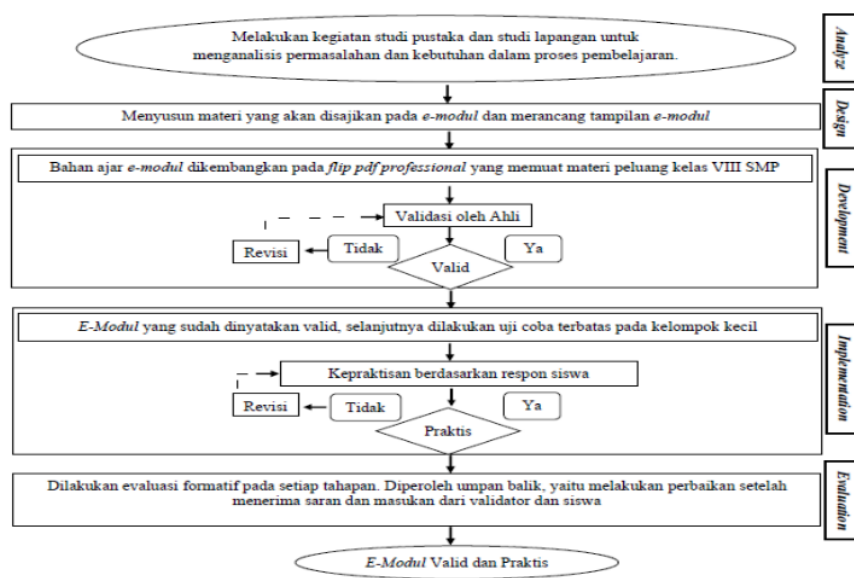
Melakukan kegiatan studi pustaka dan studi lapangan untuk menganalisis permasalahan dan kebutuhan dalam proses pembelajaran.

Analyz

Menyusun materi yang akan disajikan pada e-modul dan merancang tampilan e-modul

Design

Bahan ajar e-modul dikembangkan pada flip pdf professional yang memuat materi peluang kelas VIII SMP

Validasi oleh Ahli

Revisi

Tidak

Ya

Valid

Development

E-Modul yang sudah dinyatakan valid, selanjutnya dilakukan uji coba terbatas pada kelompok kecil

Kepraktisan berdasarkan respon siswa

Revisi

Tidak

Ya

Praktis

Implementation

Dilakukan evaluasi formatif pada setiap tahapan. Diperoleh umpan balik, yaitu melakukan perbaikan setelah menerima saran dan masukan dari validator dan siswa

Evaluation

E-Modul Valid dan Praktis